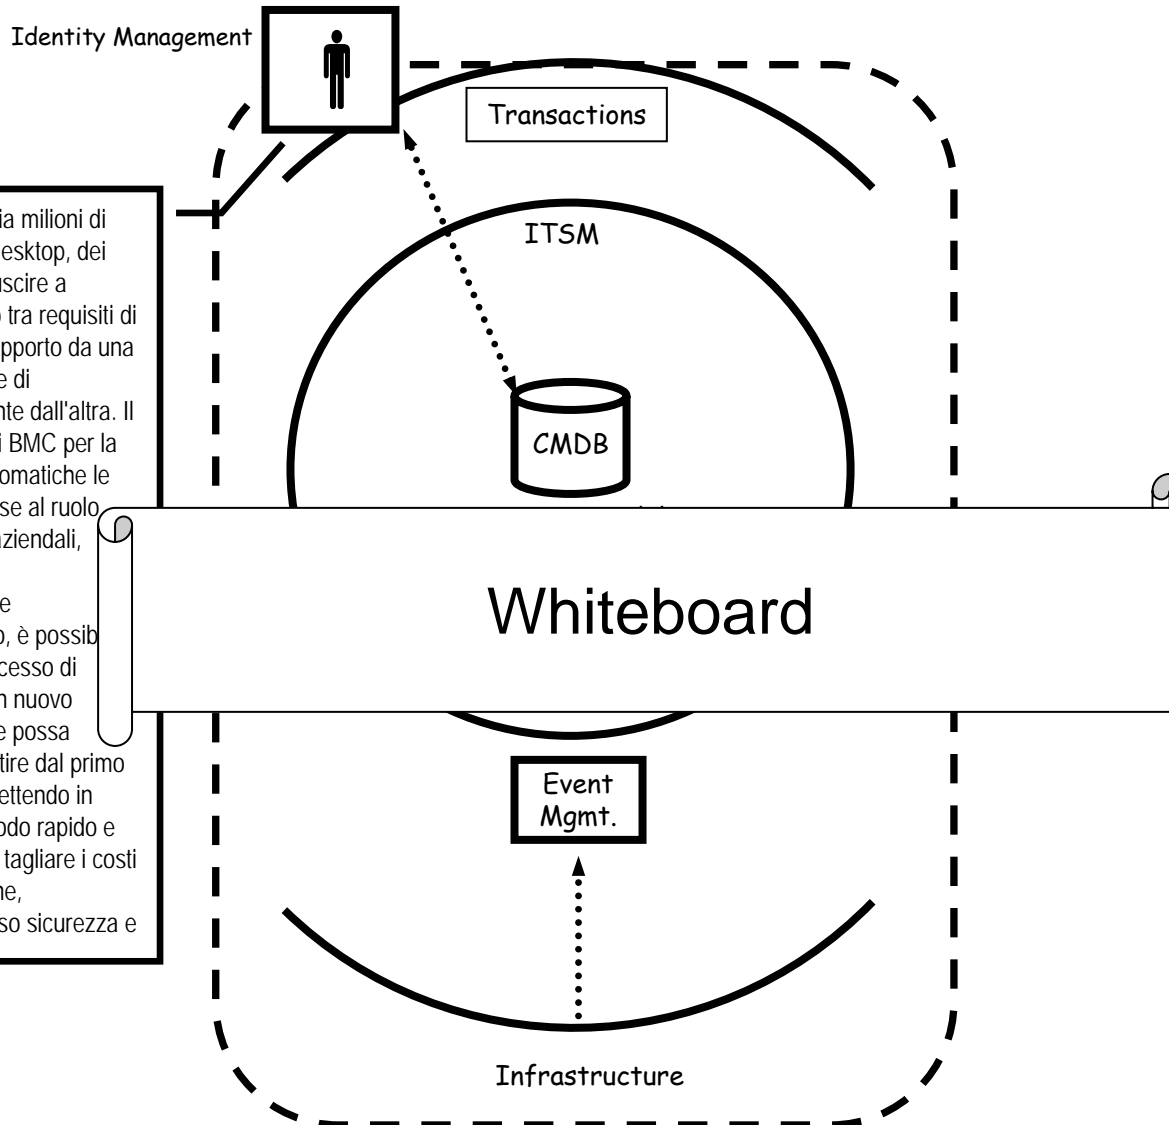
Identity Management

Transactions

ITSM

CMDB

ia milioni di esktop, dei uscire a o tra requisiti di pporto da una e di nte dall'altra. Il i BMC per la omatiche le se al ruolo ziendali, e o, è possib cesso di n nuovo e possa tire dal primo ettendo in odo rapido e tagliare i costi he, so sicurezza e

Whiteboard

Event Mgmt.

Infrastructure